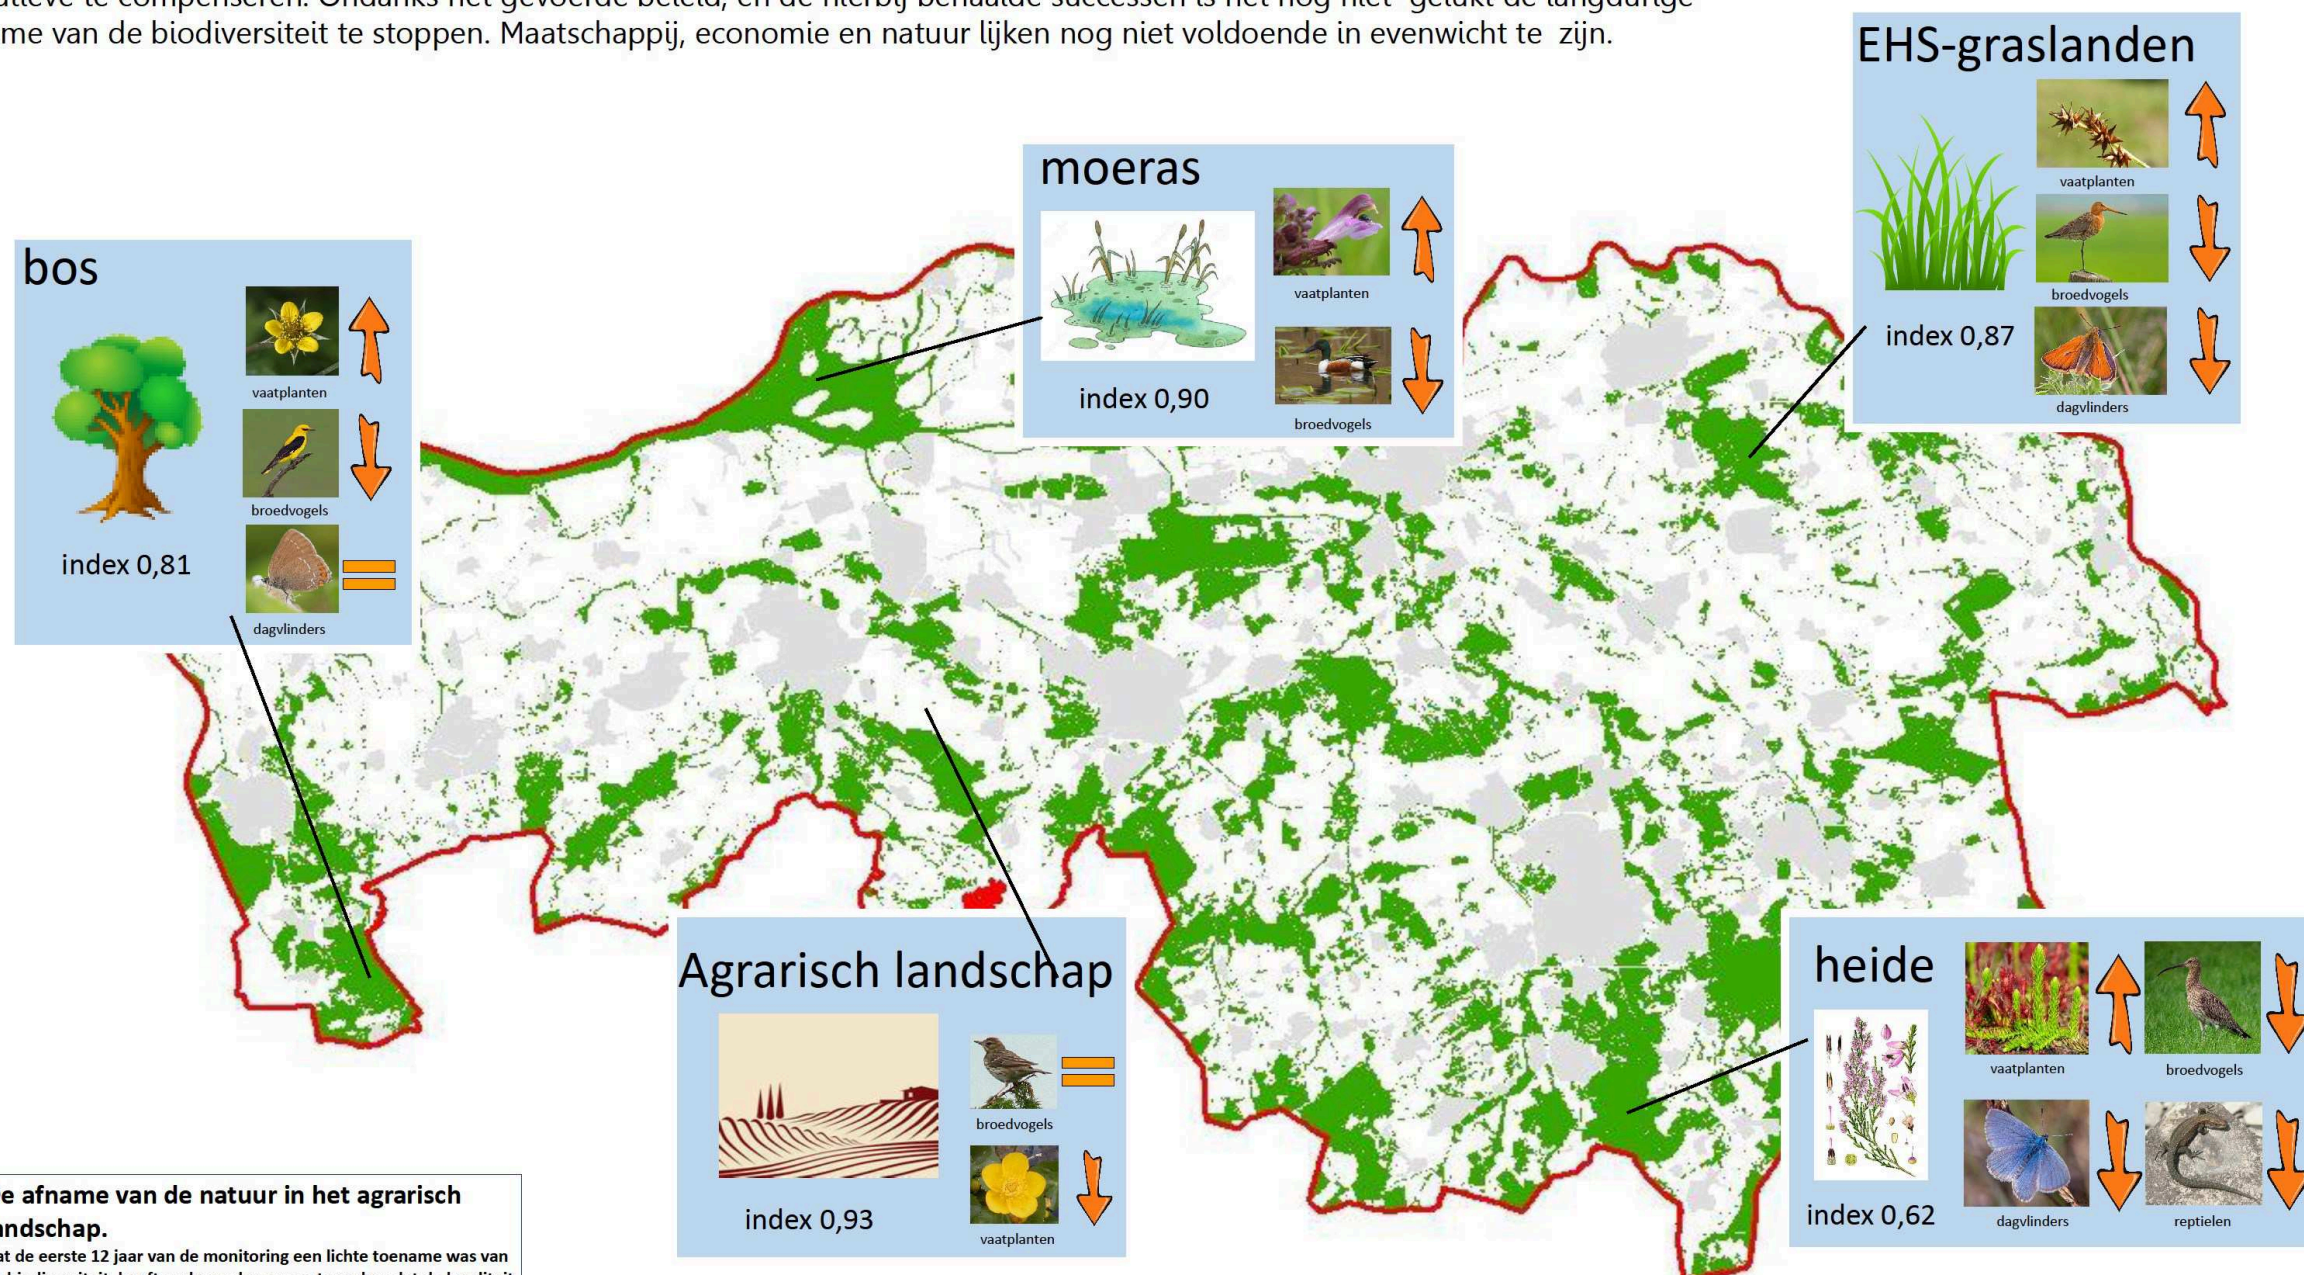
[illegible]achteve te compenseren. Ondanks het gevoerde beleid, en de hierbij behaalde successen is het nog niet gelukt de langdurige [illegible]me van de biodiversiteit te stoppen. Maatschappij, economie en natuur lijken nog niet voldoende in evenwicht te zijn.

EHS-graslanden
vaatplanten
broedvogels
index 0,87
dagvlinders

moeras
vaatplanten
index 0,90
broedvogels

bos
vaatplanten
broedvogels
index 0,81
dagvlinders

Agrarisch landschap
broedvogels
index 0,93
vaatplanten

heide
vaatplanten
broedvogels
index 0,62
dagvlinders
reptielen

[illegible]e afname van de natuur in het agrarisch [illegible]ndschap.
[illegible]at de eerste 12 jaar van de monitoring een lichte toename was van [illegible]